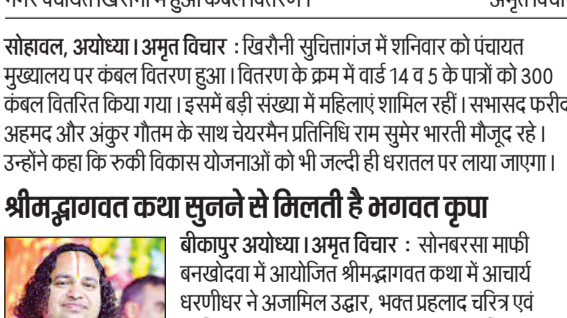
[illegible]                                                                                  अमृत विचार

सोहावल, अयोध्या। अमृत विचार : खिरौनी सुचित्तागंज में शनिवार को पंचायत मुख्यालय पर कंबल वितरण हुआ। वितरण के क्रम में वार्ड 14 व 5 के पात्रों को 300 कंबल वितरित किया गया। इसमें बड़ी संख्या में महिलाएं शामिल रहीं। सभासद फरीद अहमद और अंकुर गौतम के साथ चेयरमैन प्रतिनिधि राम सुमेर भारती मौजूद रहे। उन्होंने कहा कि रुकी विकास योजनाओं को भी जल्दी ही धरातल पर लाया जाएगा।

श्रीमद्भागवत कथा सुनने से मिलती है भगवत कृपा

बीकापुर अयोध्या। अमृत विचार : सोनबरसा माफी बनखोदवा में आयोजित श्रीमद्भागवत कथा में आचार्य धरणीधर ने अजामिल उद्धार, भक्त प्रहलाद चरित्र एवं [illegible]